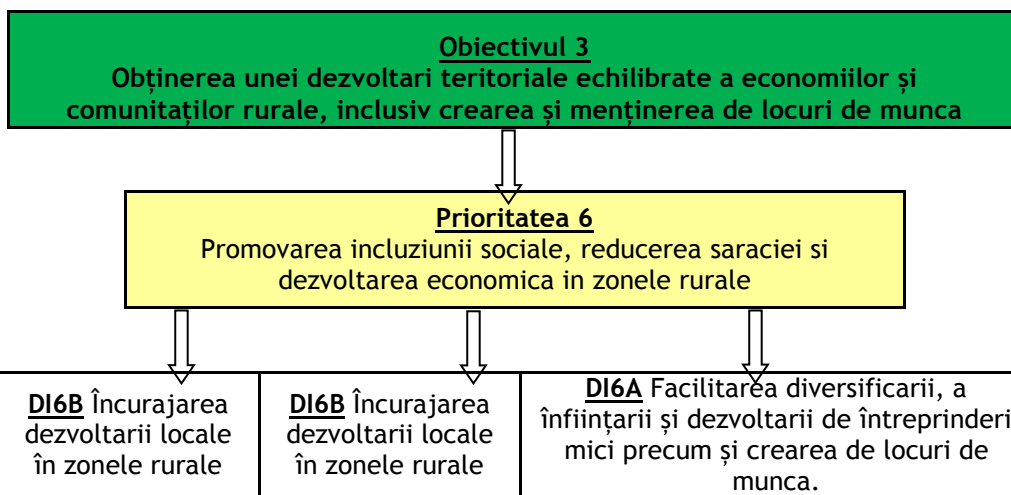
Obiectivul 3
Obținerea unei dezvoltari teritoriale echilibrate a economiilor și comunităților rurale, inclusiv crearea și menținerea de locuri de munca

Prioritatea 6
Promovarea incluziunii sociale, reducerea saraciei si dezvoltarea economica in zonele rurale

DI6B Încurajarea dezvoltarii locale în zonele rurale

DI6B Încurajarea dezvoltarii locale în zonele rurale

DI6A Facilitarea diversificarii, a înființării și dezvoltarii de întreprinderi mici precum și crearea de locuri de munca.